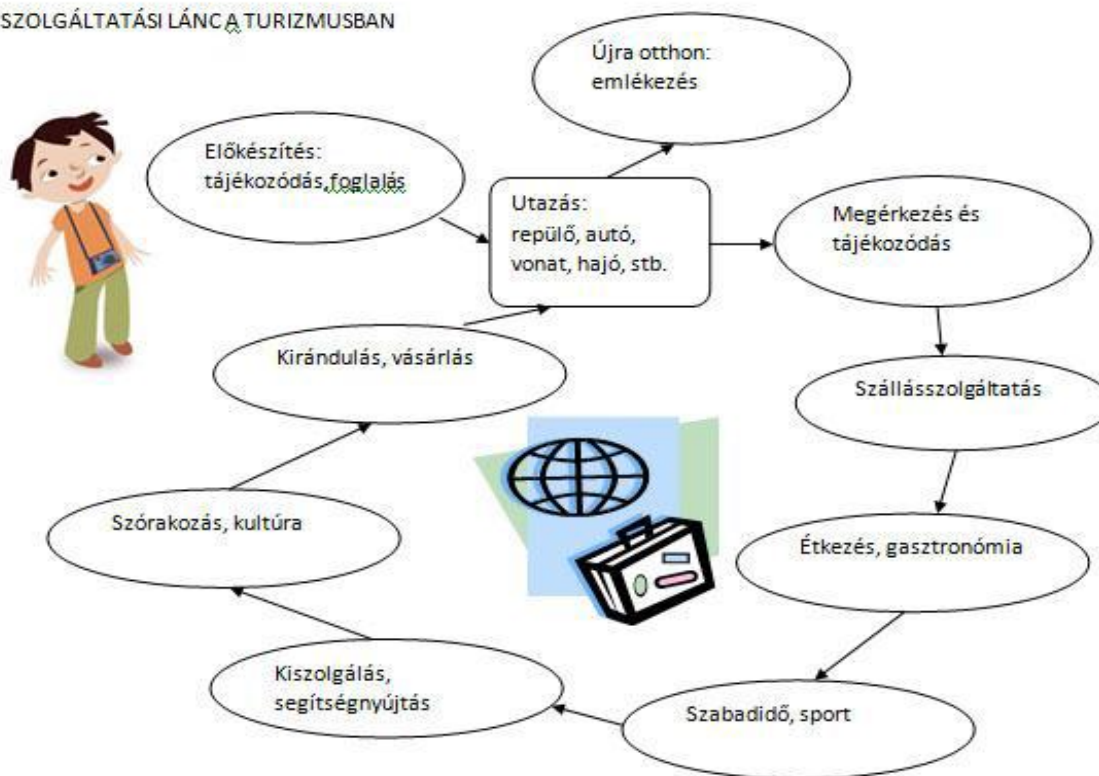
SZOLGÁLTATÁSI LÁNC A TURIZMUSBAN

Újra otthon: emlékezés

Előkészítés: tájékozódás, foglalás

Utazás: repülő, autó, vonat, hajó, stb.

Megérkezés és tájékozódás

Kirándulás, vásárlás

Szállásszolgáltatás

Szórakozás, kultúra

Étkezés, gasztronómia

Kiszolgálás, segítségnyújtás

Szabadidő, sport